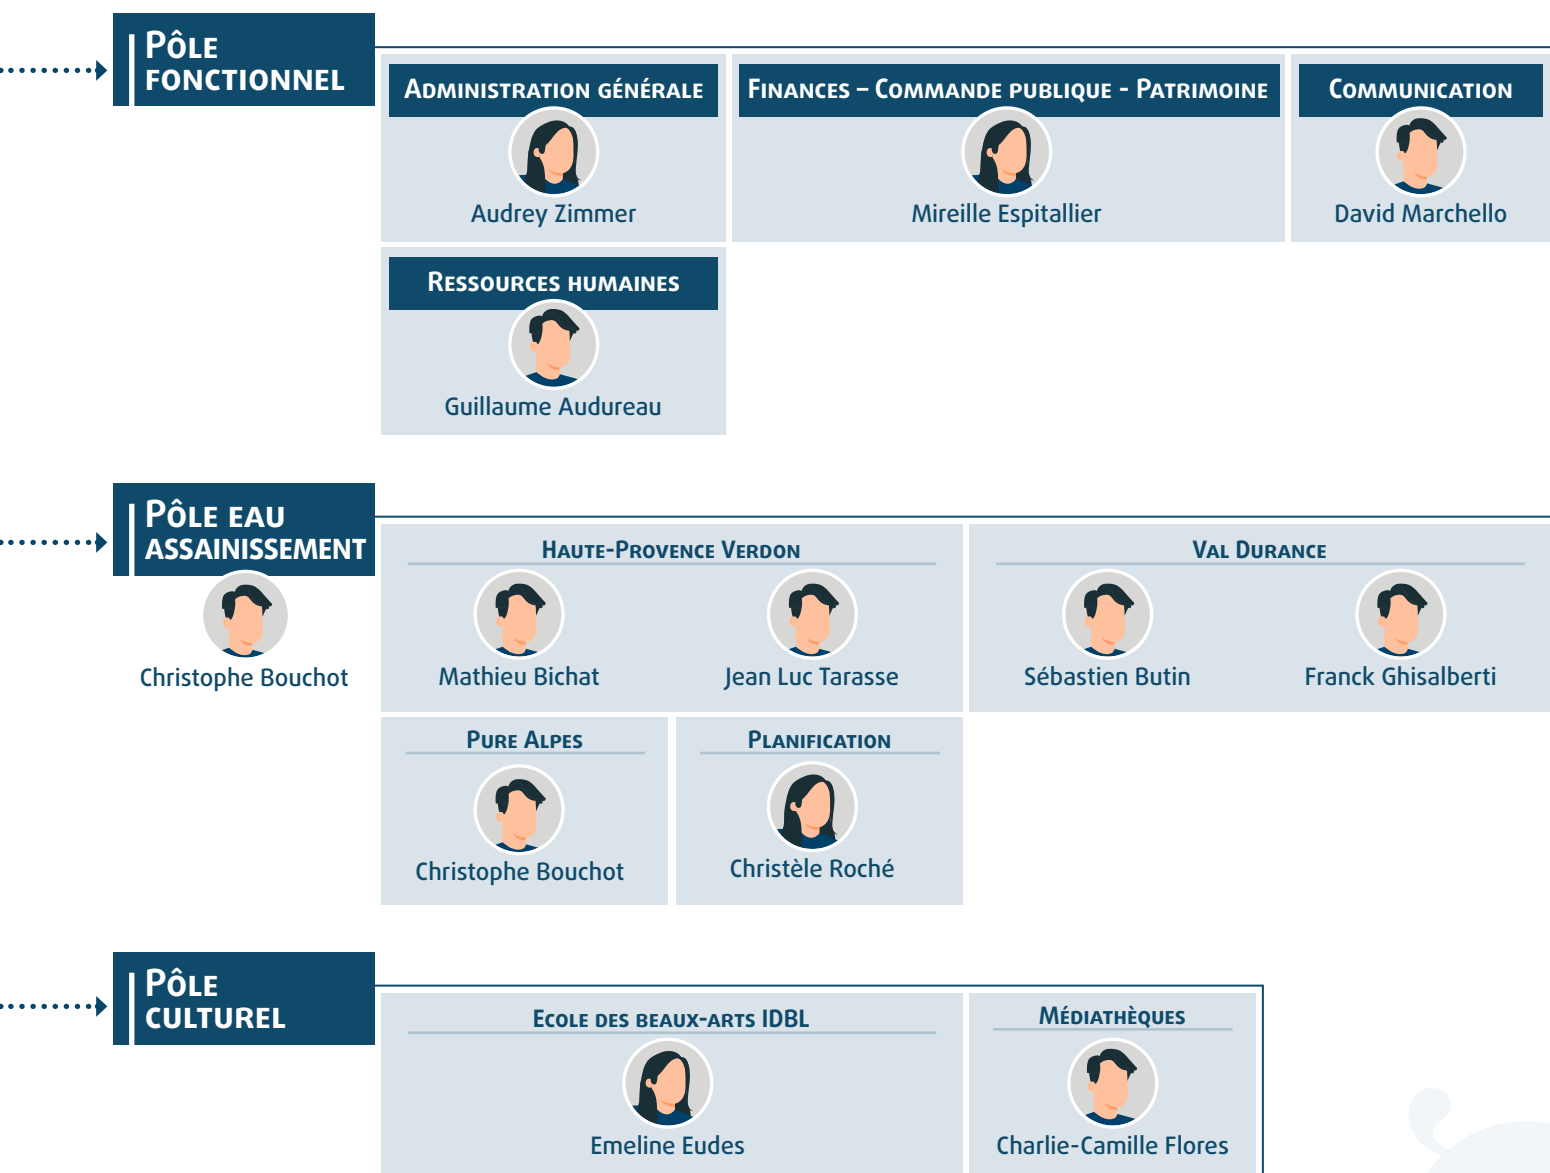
Pôle fonctionnel

Administration générale
Audrey Zimmer

Finances – Commande publique - Patrimoine
Mireille Espitallier

Communication
David Marchello

Ressources humaines
Guillaume Audureau

Pôle eau assainissement
Christophe Bouchot

Haute-Provence Verdon
Mathieu Bichat
Jean Luc Tarasse

Val Durance
Sébastien Butin
Franck Ghisalberti

Pure Alpes
Christophe Bouchot

Planification
Christèle Roché

Pôle culturel

Ecole des beaux-arts IDBL
Emeline Eudes

Médiathèques
Charlie-Camille Flores